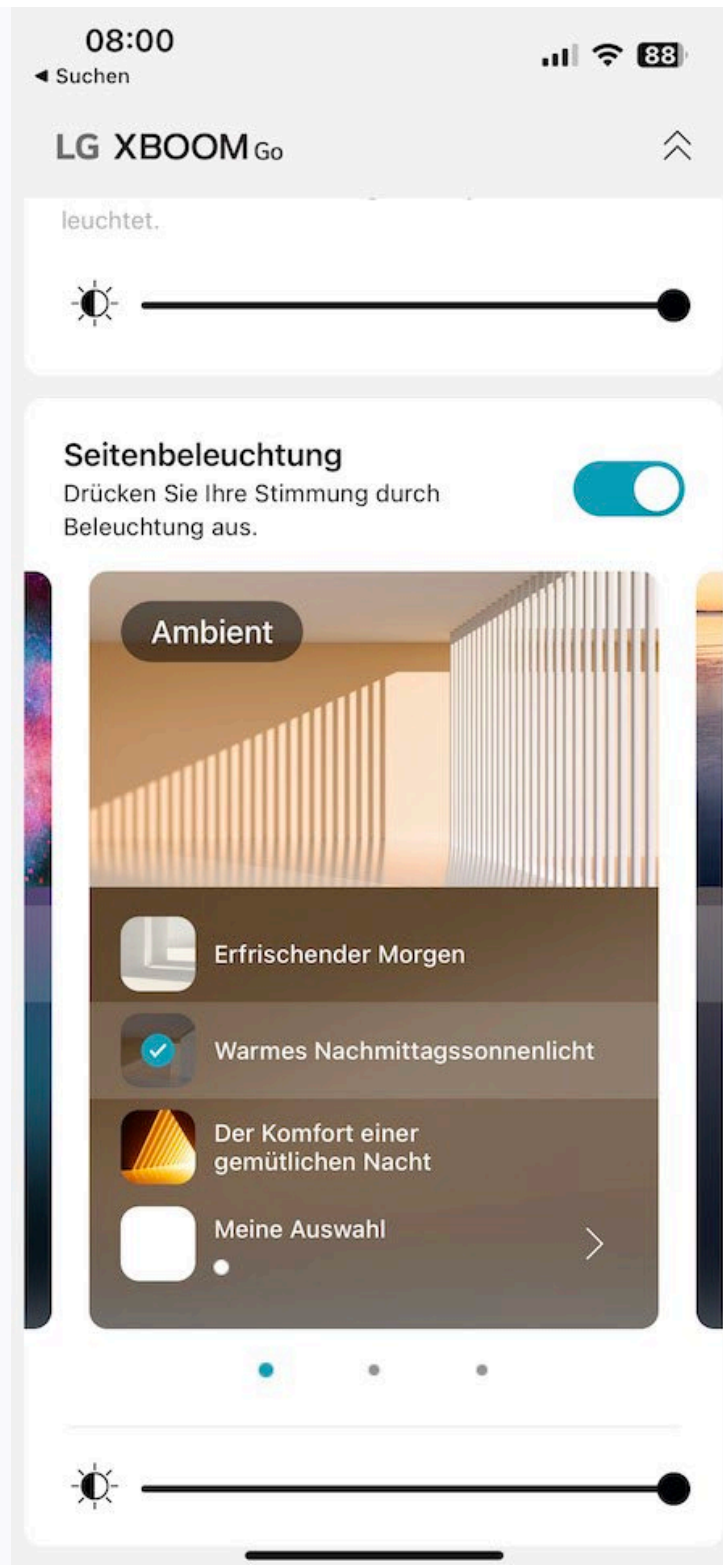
08:00
◀ Suchen

88

LG XBOOM Go

leuchtet.

Seitenbeleuchtung
Drücken Sie Ihre Stimmung durch Beleuchtung aus.

Ambient

Erfrischender Morgen

Warmes Nachmittagssonnenlicht

Der Komfort einer gemütlichen Nacht

Meine Auswahl